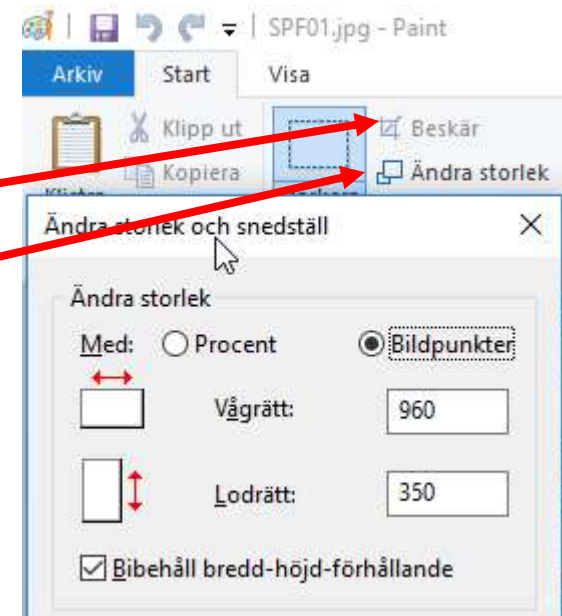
SPF01.jpg - Paint

Arkiv | Start | Visa

Klipp ut
Kopiera
Klistra
Beskär
Ändra storlek

Ändra storlek och snedställ
X

Ändra storlek
Med: Procent Bildpunkter
Vågrätt: 960
Lodrätt: 350
Bibehåll bredd-höjd-förhållande